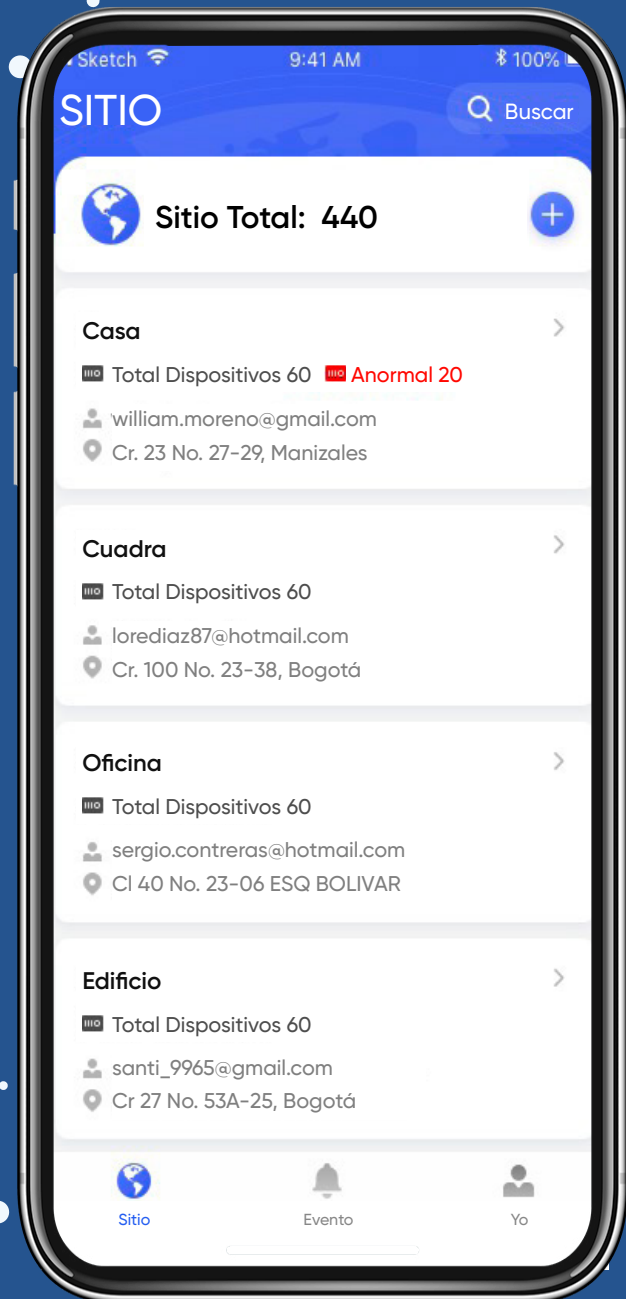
Sketch 9:41 AM 100%

SITIO

Buscar

Sitio Total: 440

Casa
Total Dispositivos 60 Anormal 20
william.moreno@gmail.com
Cr. 23 No. 27-29, Manizales

Cuadra
Total Dispositivos 60
lorediaz87@hotmail.com
Cr. 100 No. 23-38, Bogotá

Oficina
Total Dispositivos 60
sergio.contreras@hotmail.com
Cl 40 No. 23-06 ESQ BOLIVAR

Edificio
Total Dispositivos 60
santi_9965@gmail.com
Cr 27 No. 53A-25, Bogotá

Sitio Evento Yo